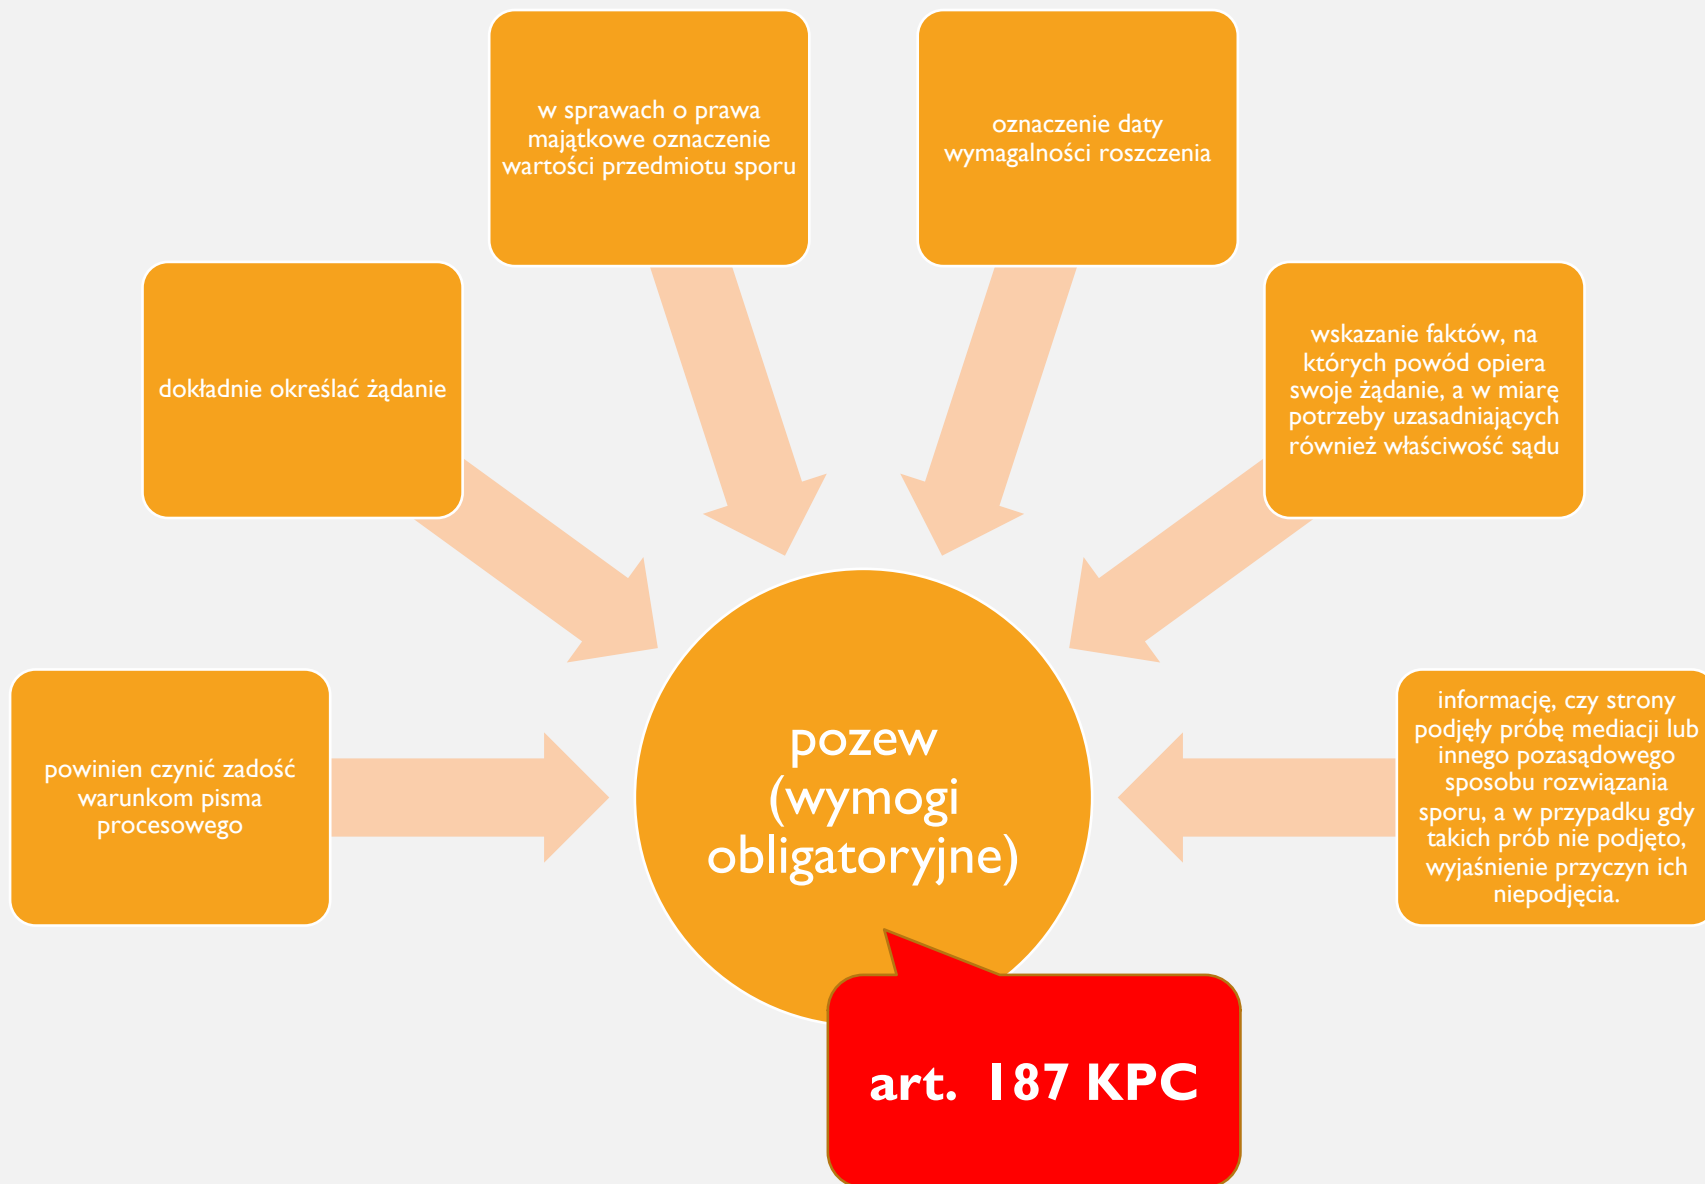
w sprawach o prawa majątkowe oznaczenie wartości przedmiotu sporu

oznaczenie daty wymagalności roszczenia

dokładnie określać żądanie

wskazanie faktów, na których powód opiera swoje żądanie, a w miarę potrzeby uzasadniających również właściwość sądu

powinien czynić zadość warunkom pisma procesowego

pozew (wymogi obligatoryjne)

informację, czy strony podjęły próbę mediacji lub innego pozasądowego sposobu rozwiązania sporu, a w przypadku gdy takich prób nie podjęto, wyjaśnienie przyczyn ich niepodjęcia.

art. 187 KPC